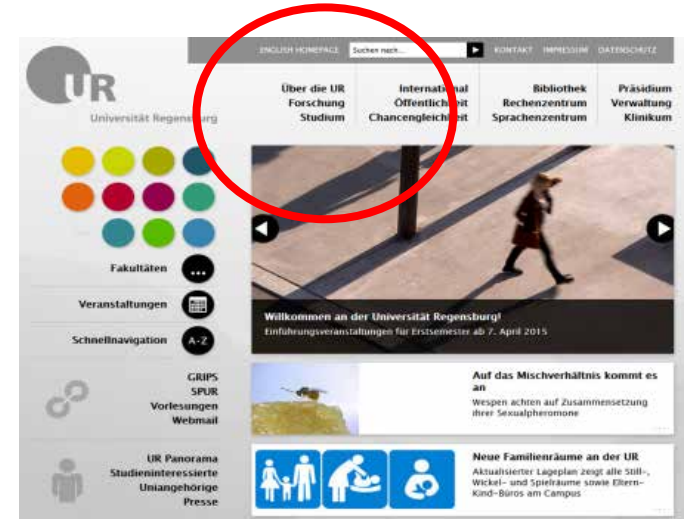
UR
Universität Regensburg

ENGLISH HOMEPAGE Suchen nach... KONTAKT IMPRESSUM DATENSCHUTZ

Über die UR
Forschung
Studium

International
Öffentlichkeit
Chancengleichheit

Bibliothek
Rechenzentrum
Sprachenzentrum

Präsidium
Verwaltung
Klinikum

Fakultäten ...
Veranstaltungen
Schnellnavigation A-Z

Willkommen an der Universität Regensburg!
Einführungsveranstaltungen für Erstsemester ab 7. April 2015

GRIPS
SPUR
Vorlesungen
Webmail

Auf das Mischverhältnis kommt es an
Wespen achten auf Zusammensetzung ihrer Sexualpheromone

UR Panorama
Studieninteressierte
Uniangehörige
Presse

Neue Familienräume an der UR
Aktualisierter Lageplan zeigt alle Still-, Wickel- und Spielräume sowie Eltern-Kind-Büros am Campus